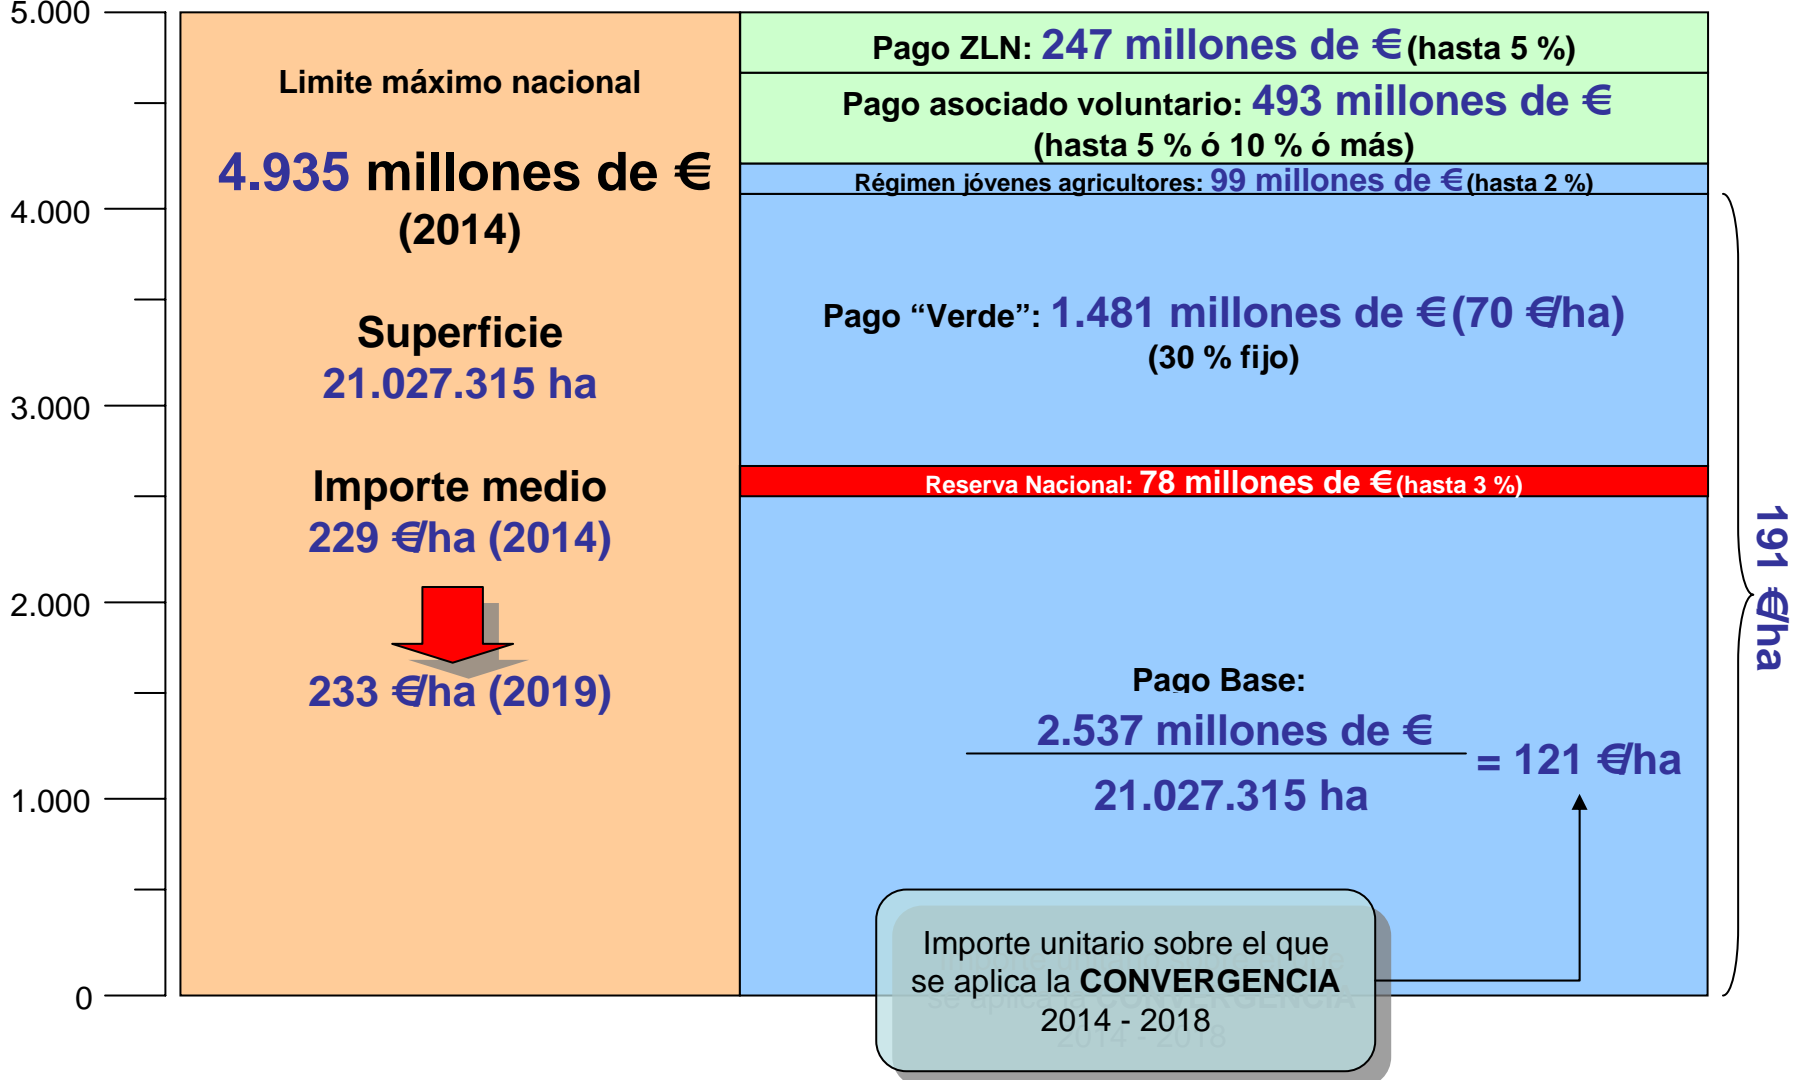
5.000
4.000
3.000
2.000
1.000
0

Limite máximo nacional

4.935 millones de € (2014)

Superficie
21.027.315 ha

Importe medio
229 €/ha (2014)

233 €/ha (2019)

Pago ZLN: 247 millones de € (hasta 5 %)

Pago asociado voluntario: 493 millones de € (hasta 5 % ó 10 % ó más)

Régimen jóvenes agricultores: 99 millones de € (hasta 2 %)

Pago "Verde": 1.481 millones de € (70 €/ha)
(30 % fijo)

Reserva Nacional: 78 millones de € (hasta 3 %)

Pago Base:
$\frac{2.537 \text{ millones de €}}{21.027.315 \text{ ha}}$ = 121 €/ha

191 €/ha

Importe unitario sobre el que se aplica la CONVERGENCIA
2014 - 2018